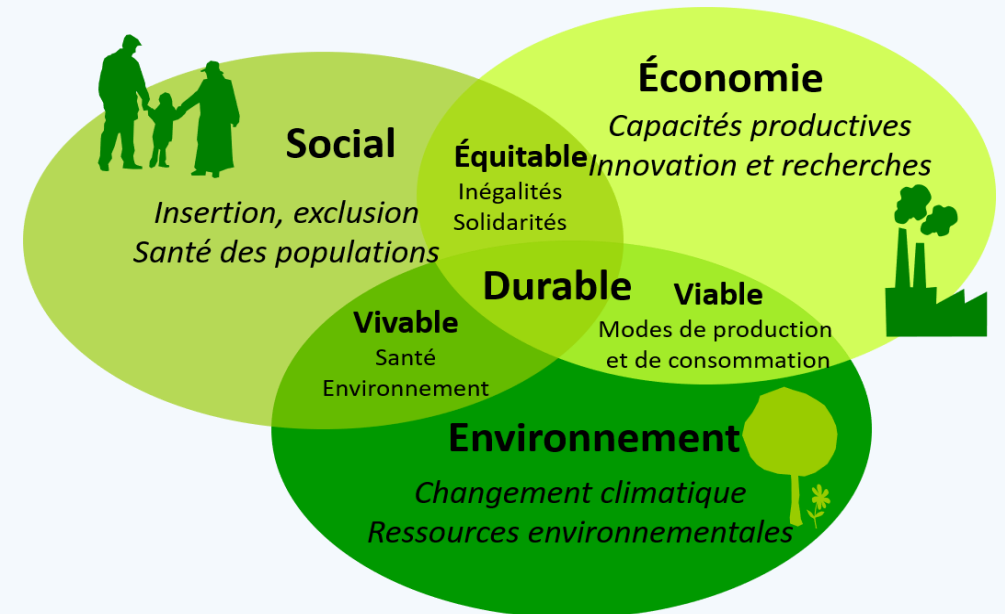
Social

Insertion, exclusion
Santé des populations

Économie

Capacités productives
Innovation et recherches

Équitable
Inégalités
Solidarités

Durable

Vivable
Santé
Environnement

Viable
Modes de production
et de consommation

Environnement

Changement climatique
Ressources environnementales